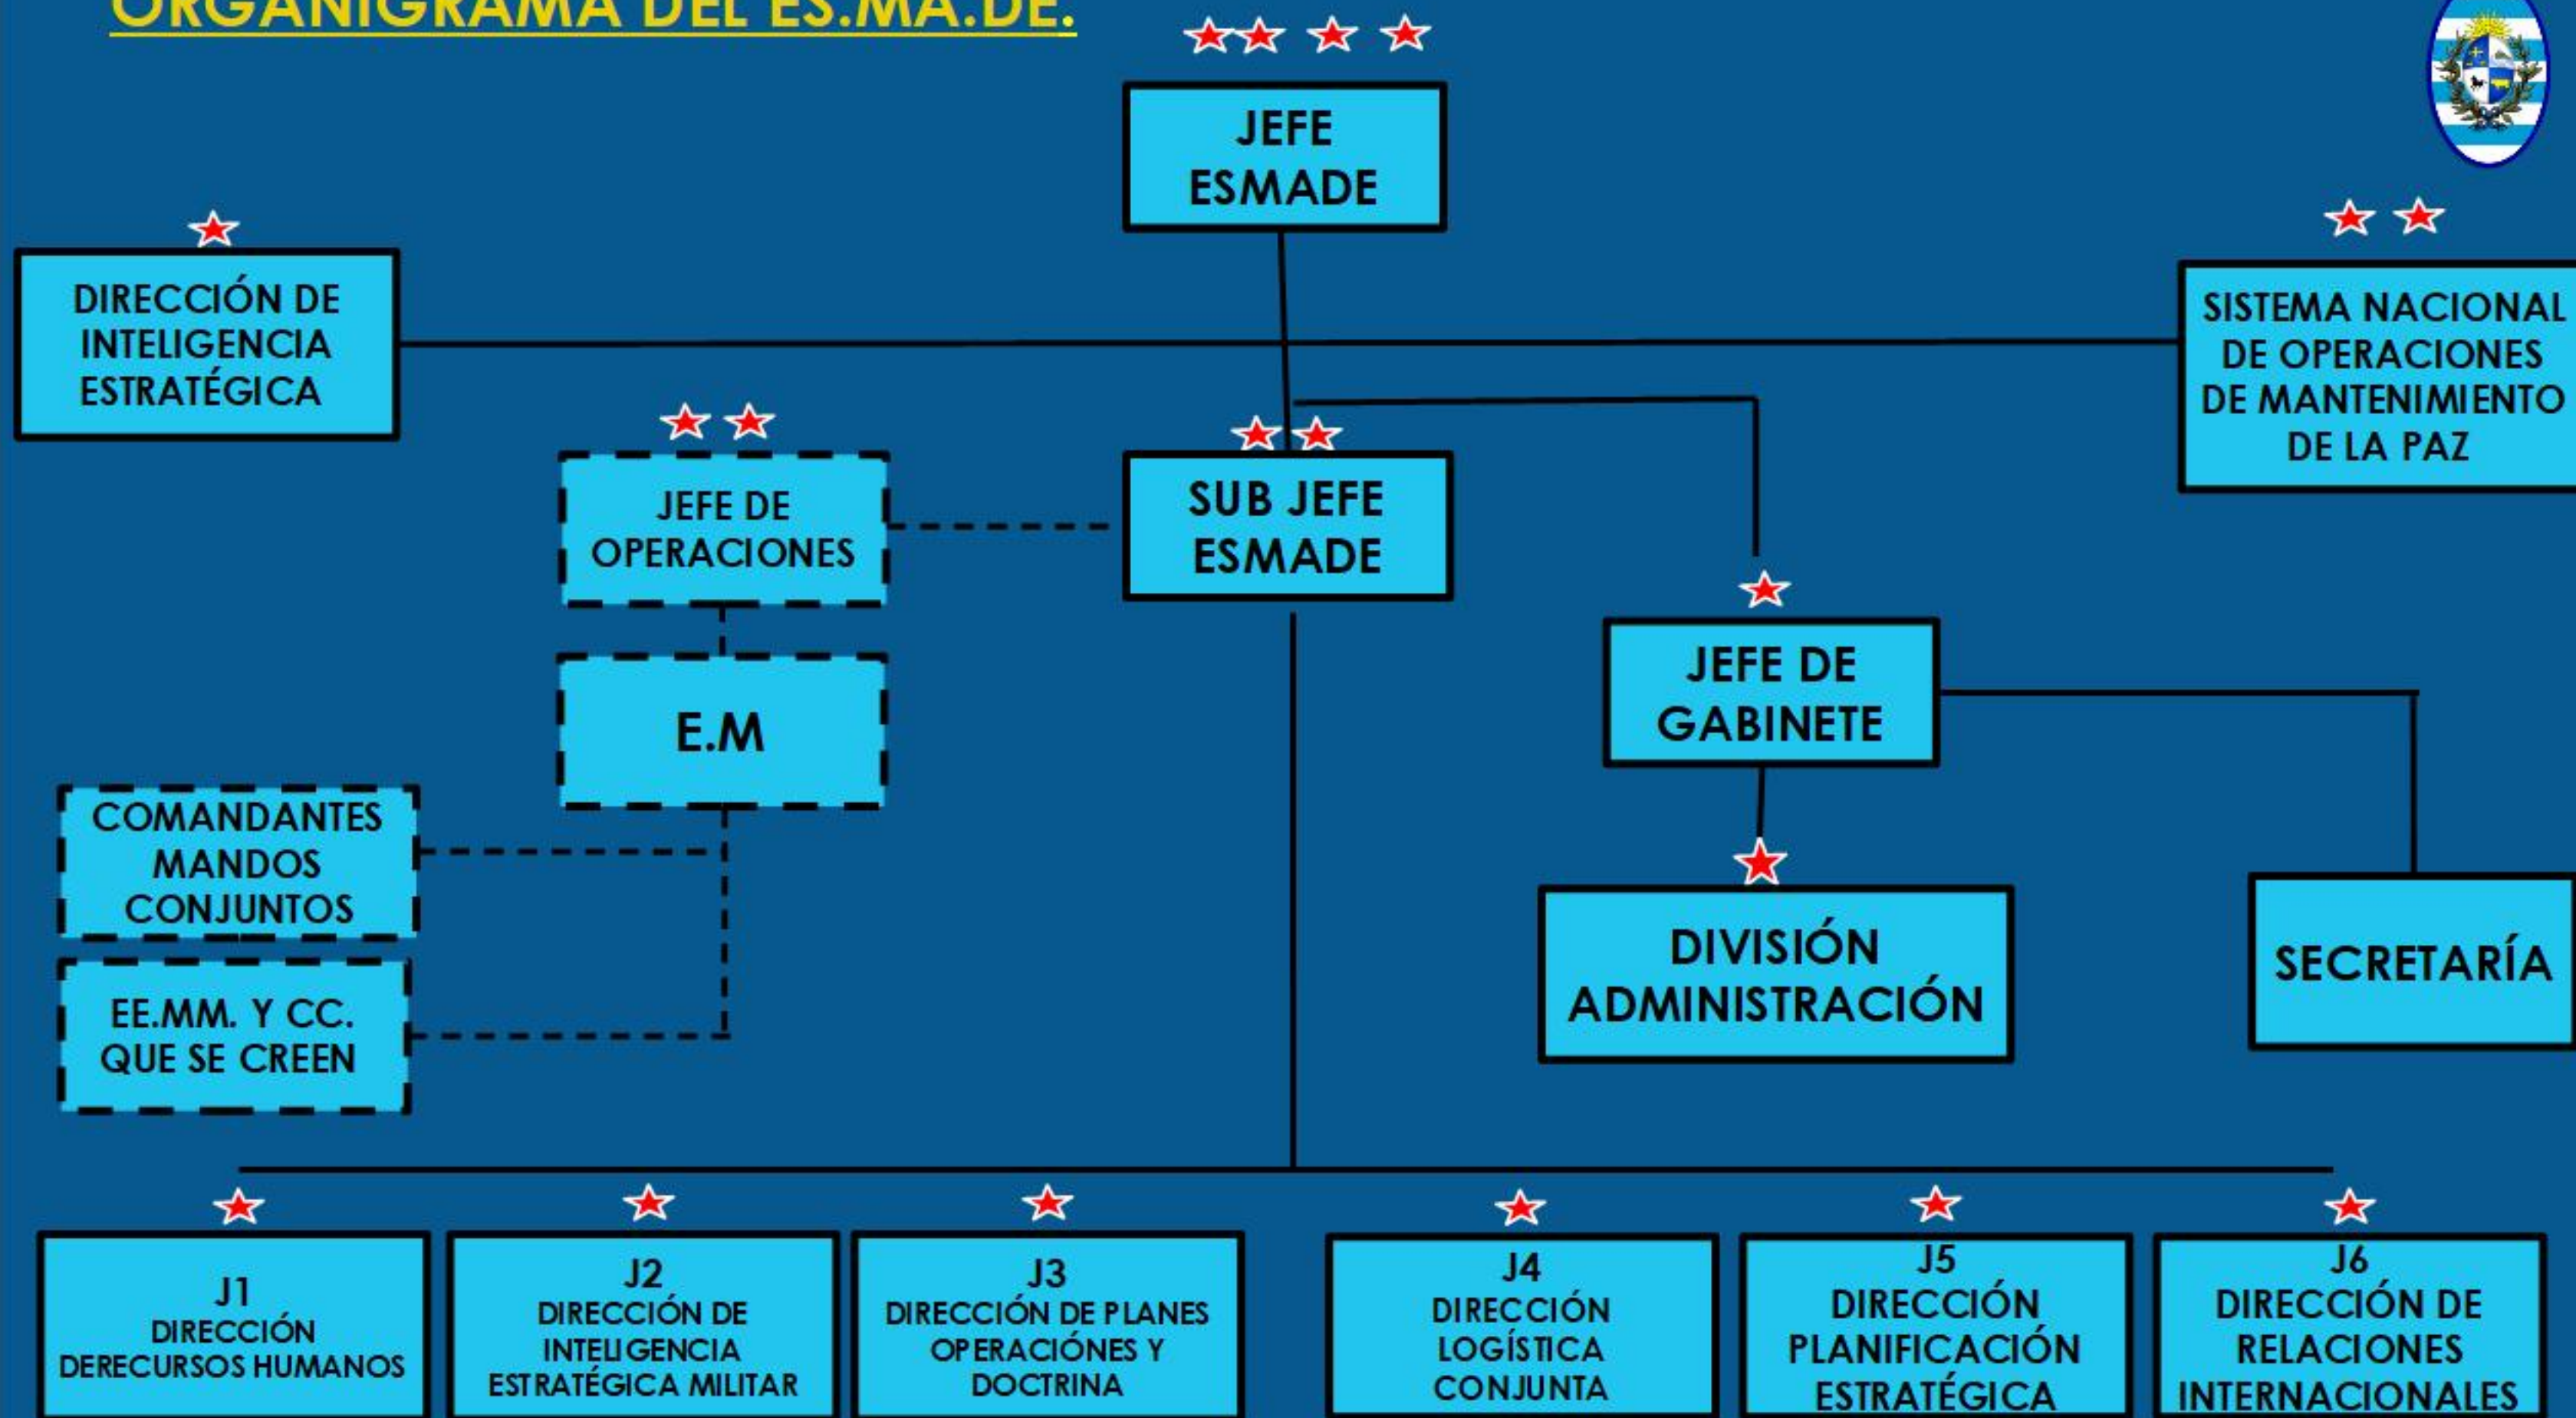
ORGANIGRAMA DEL ES.MA.DE.

JEFE ESMADE

DIRECCIÓN DE INTELIGENCIA ESTRATÉGICA

SISTEMA NACIONAL DE OPERACIONES DE MANTENIMIENTO DE LA PAZ

JEFE DE OPERACIONES

SUB JEFE ESMADE

E.M

JEFE DE GABINETE

COMANDANTES MANDOS CONJUNTOS

EE.MM. Y CC. QUE SE CREEN

DIVISIÓN ADMINISTRACIÓN

SECRETARÍA

J1 DIRECCIÓN DERECURSOS HUMANOS

J2 DIRECCIÓN DE INTELIGENCIA ESTRATÉGICA MILITAR

J3 DIRECCIÓN DE PLANES OPERACIÓNES Y DOCTRINA

J4 DIRECCIÓN LOGÍSTICA CONJUNTA

J5 DIRECCIÓN PLANIFICACIÓN ESTRATÉGICA

J6 DIRECCIÓN DE RELACIONES INTERNACIONALES